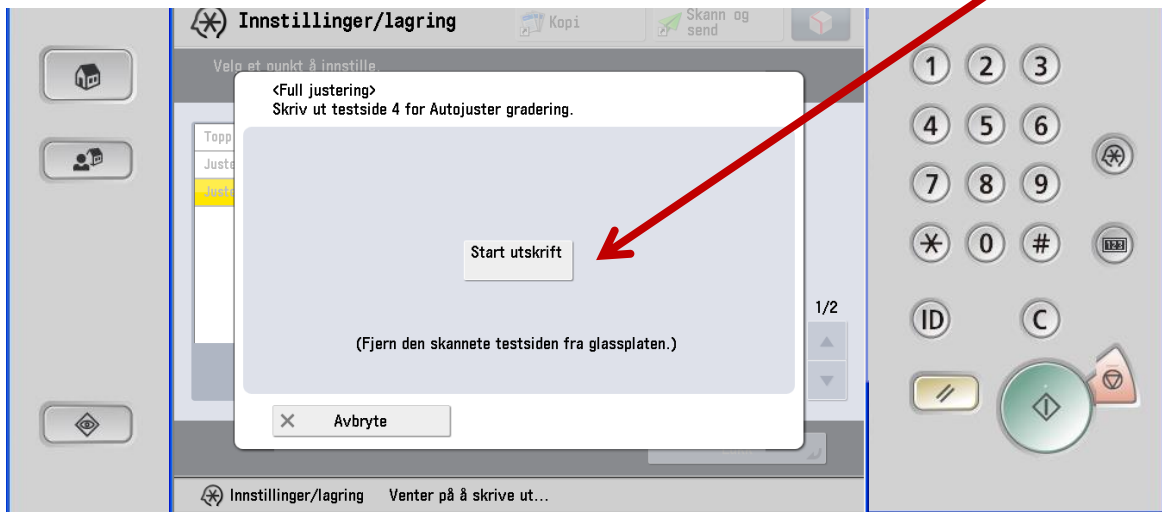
Innstillinger/lagring
Kopi
Skann og send
Velg et punkt å innstille.
Topp
Juste
Juste
<Full justering>
Skriv ut testside 4 for Autojuster gradering.
Start utskrift
(Fjern den skannete testsiden fra glassplaten.)
1/2
Avbryte
Innstillinger/lagring Venter på å skrive ut...
1 2 3
4 5 6
7 8 9
0 #
123
ID C